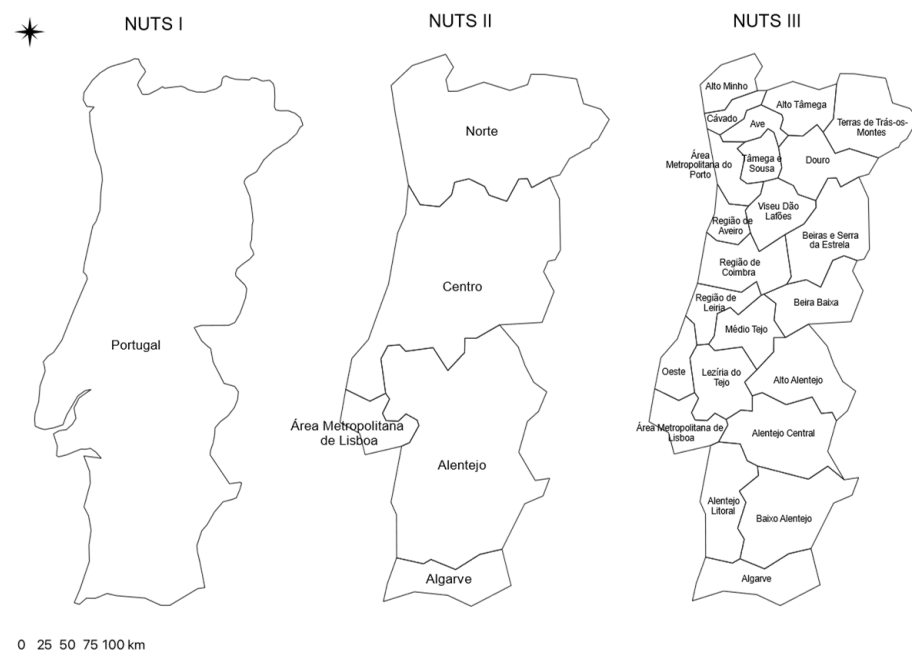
NUTS I

Portugal

NUTS II

Norte

Centro

Área Metropolitana de Lisboa

Alentejo

Algarve

NUTS III

Alto Minho

Alto Tâmega

Cávado

Ave

Terras de Trás-os-Montes

Área Metropolitana do Porto

Tâmega e Sousa

Douro

Viseu Dão Lafões

Região de Aveiro

Beiras e Serra da Estrela

Região de Coimbra

Região de Leiria

Beira Baixa

Médio Tejo

Oeste

Lezíria do Tejo

Alto Alentejo

Área Metropolitana de Lisboa

Alentejo Central

Alentejo Litoral

Baixo Alentejo

Algarve

0 25 50 75 100 km